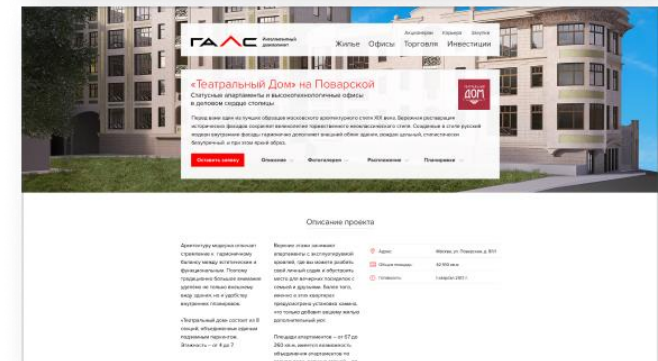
ГАЛС Инновационный девелопер

Акционерам Карьера Закупки

Жилье Офисы Торговля Инвестиции

«Театральный Дом» на Поварской

Статусные апартаменты и высокотехнологичные офисы в деловом сердце столицы

ТЕАТРАЛЬНЫЙ ДОМ

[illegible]

Оставить заявку

Описание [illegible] Фотогалерея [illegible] Расположение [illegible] Планировки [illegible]

Описание проекта

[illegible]

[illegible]

Адрес Москва, ул. Поварская, д. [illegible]

Общая площадь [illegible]

Готовность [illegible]